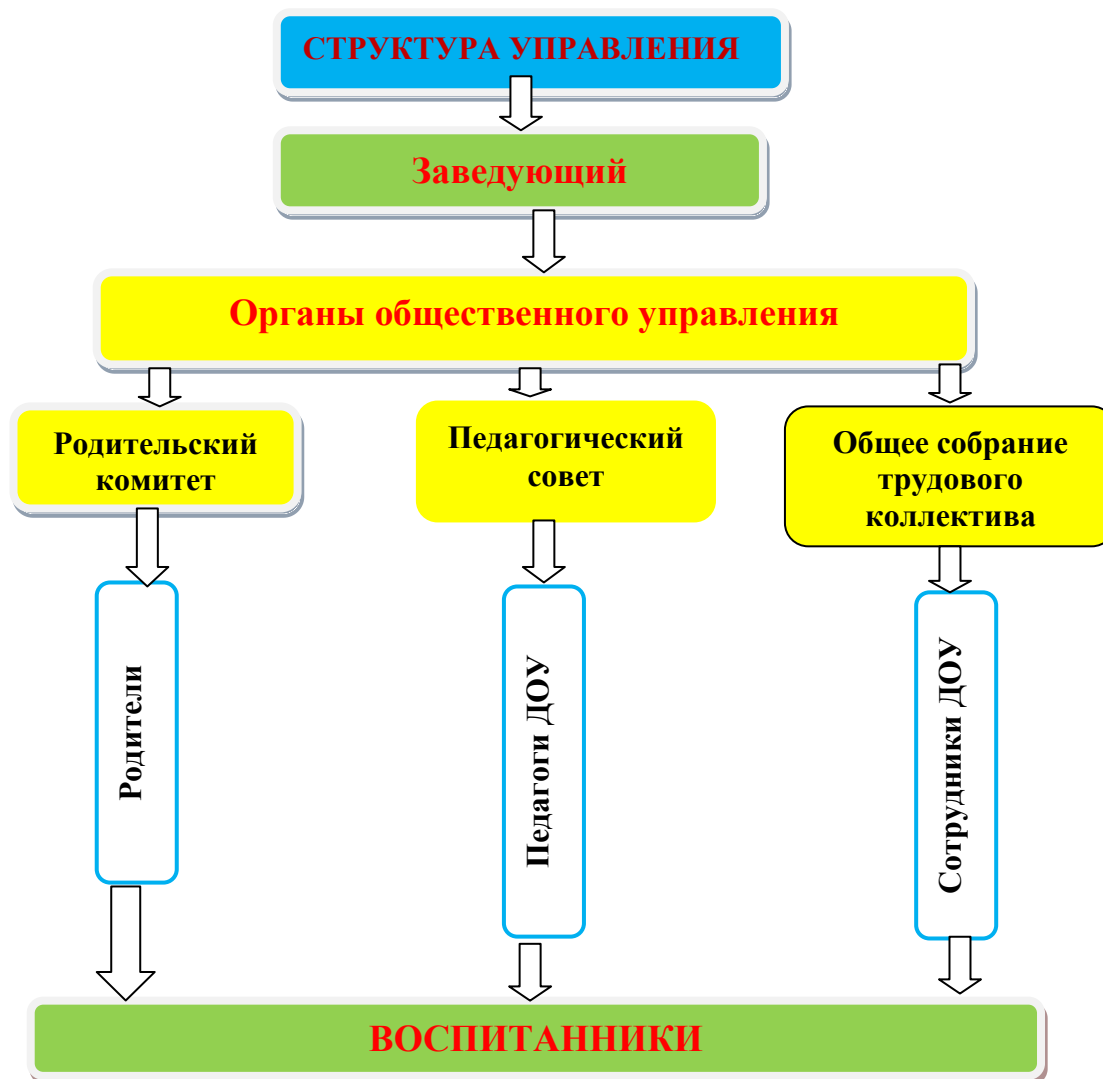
СТРУКТУРА УПРАВЛЕНИЯ

Заведующий

Органы общественного управления

Родительский комитет

Педагогический совет

Общее собрание трудового коллектива

Родители

Педагоги ДОУ

Сотрудники ДОУ

ВОСПИТАННИКИ